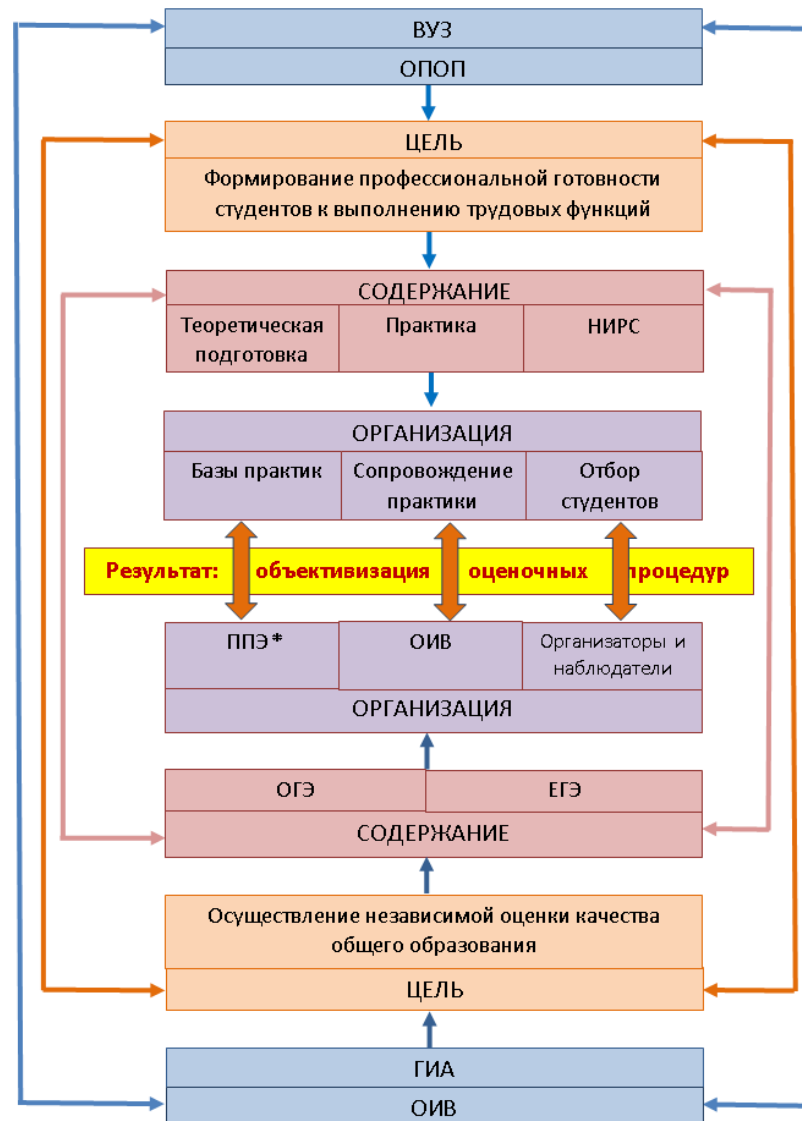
ВУЗ
ОПОП

ЦЕЛЬ
Формирование профессиональной готовности студентов к выполнению трудовых функций

СОДЕРЖАНИЕ

| Теоретическая подготовка | Практика | НИРС |
|---|---|---|

ОРГАНИЗАЦИЯ

| Базы практик | Сопровождение практики | Отбор студентов |
|---|---|---|

Результат: объективизация оценочных процедур

| ППЭ* | ОИВ | Организаторы и наблюдатели |
|---|---|---|

ОРГАНИЗАЦИЯ

| ОГЭ | ЕГЭ |
|---|---|

СОДЕРЖАНИЕ

Осуществление независимой оценки качества общего образования
ЦЕЛЬ

ГИА
ОИВ